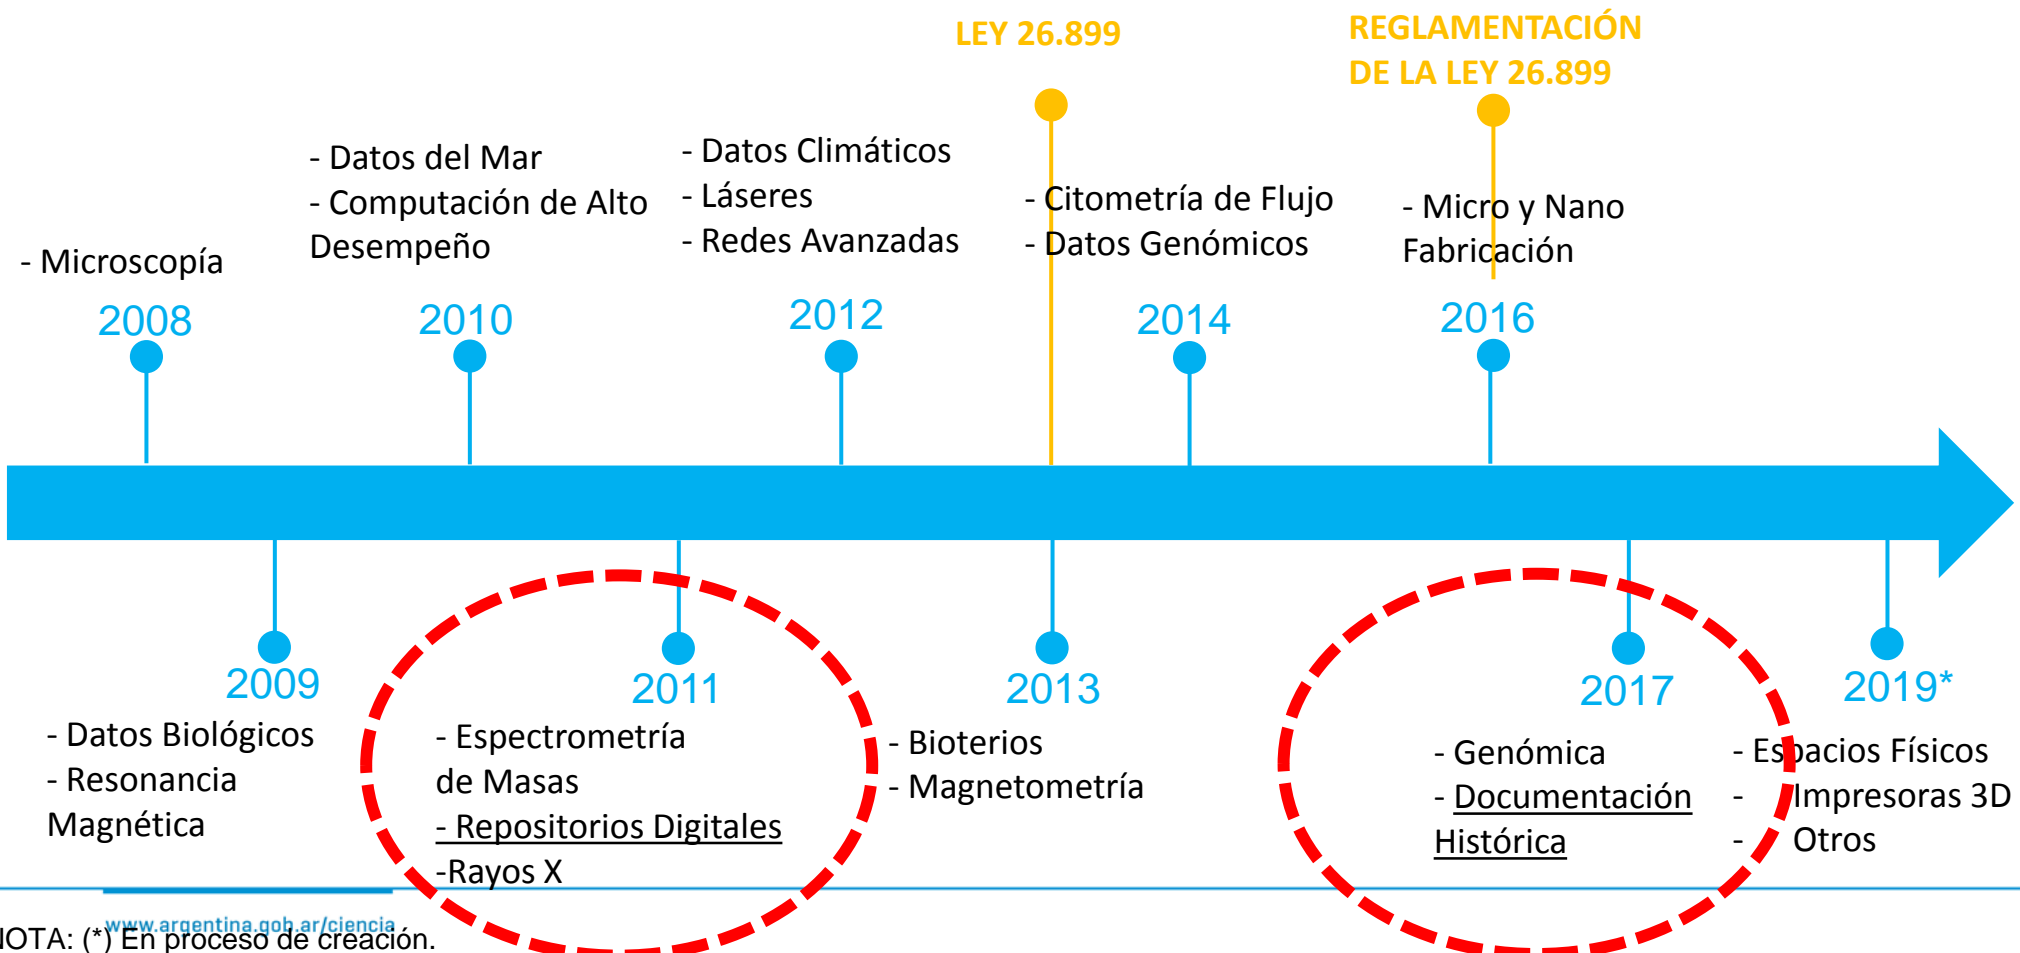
LEY 26.899

REGLAMENTACIÓN DE LA LEY 26.899

- Microscopía
2008

- Datos del Mar
- Computación de Alto Desempeño
2010

- Datos Climáticos
- Láseres
- Redes Avanzadas
2012

- Citometría de Flujo
- Datos Genómicos
2014

- Micro y Nano Fabricación
2016

2009
- Datos Biológicos
- Resonancia Magnética

2011
- Espectrometría de Masas
- Repositorios Digitales
-Rayos X

2013
- Bioterios
- Magnetometría

2017
- Genómica
- Documentación Histórica

2019*
- Espacios Físicos
- Impresoras 3D
- Otros

www.argentina.gob.ar/ciencia
NOTA: (*) En proceso de creación.